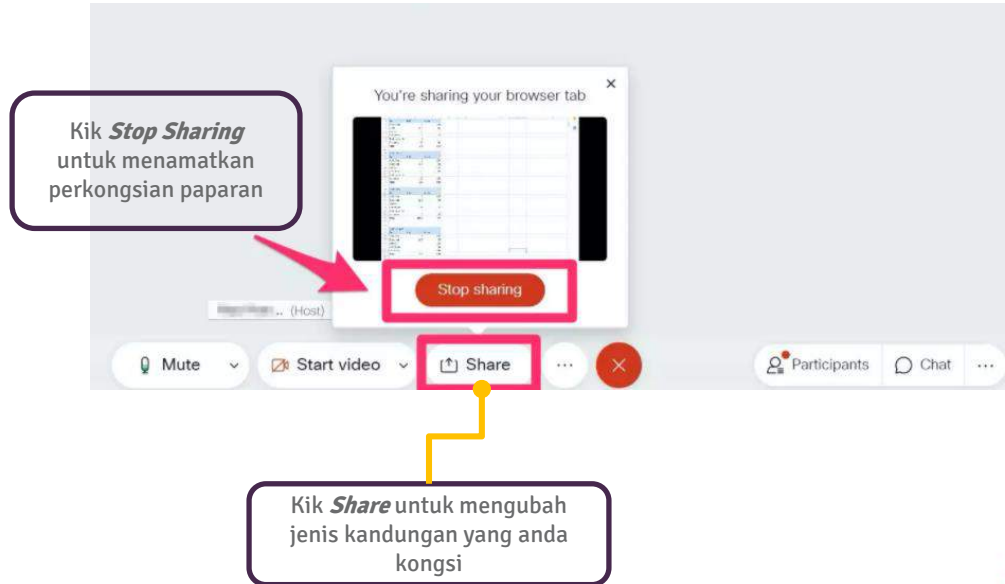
Kik ***Stop Sharing*** untuk menamatkan perkongsian paparan

You're sharing your browser tab

×

Stop sharing

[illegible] .. (Host)

Mute

Start video

Share

···

Participants

Chat

···

Kik ***Share*** untuk mengubah jenis kandungan yang anda kongsi